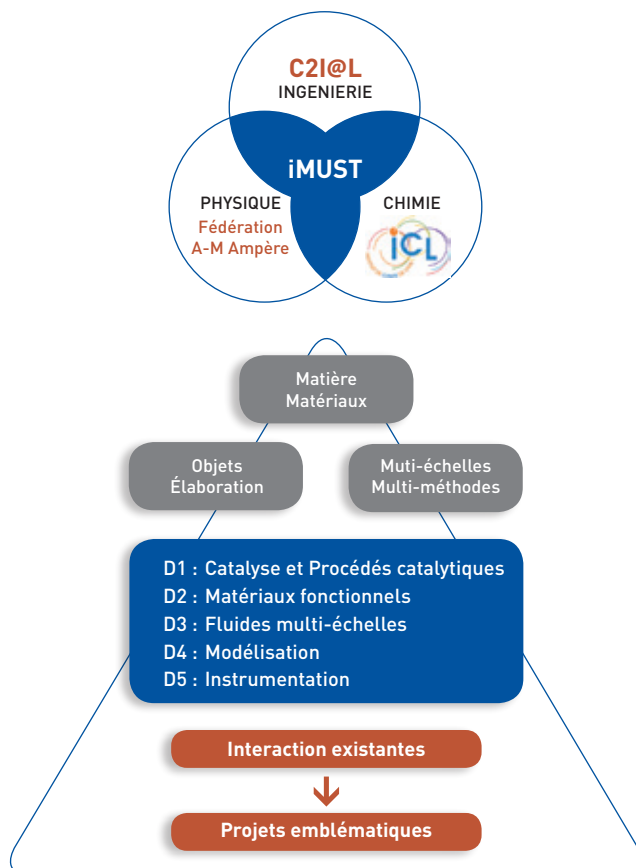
C2I@L
INGENIERIE

iMUST

PHYSIQUE
Fédération
A-M Ampère

CHIMIE
ICL

Matière
Matériaux

Objets
Élaboration

Muti-échelles
Multi-méthodes

D1 : Catalyse et Procédés catalytiques
D2 : Matériaux fonctionnels
D3 : Fluides multi-échelles
D4 : Modélisation
D5 : Instrumentation

Interaction existantes

Projets emblématiques